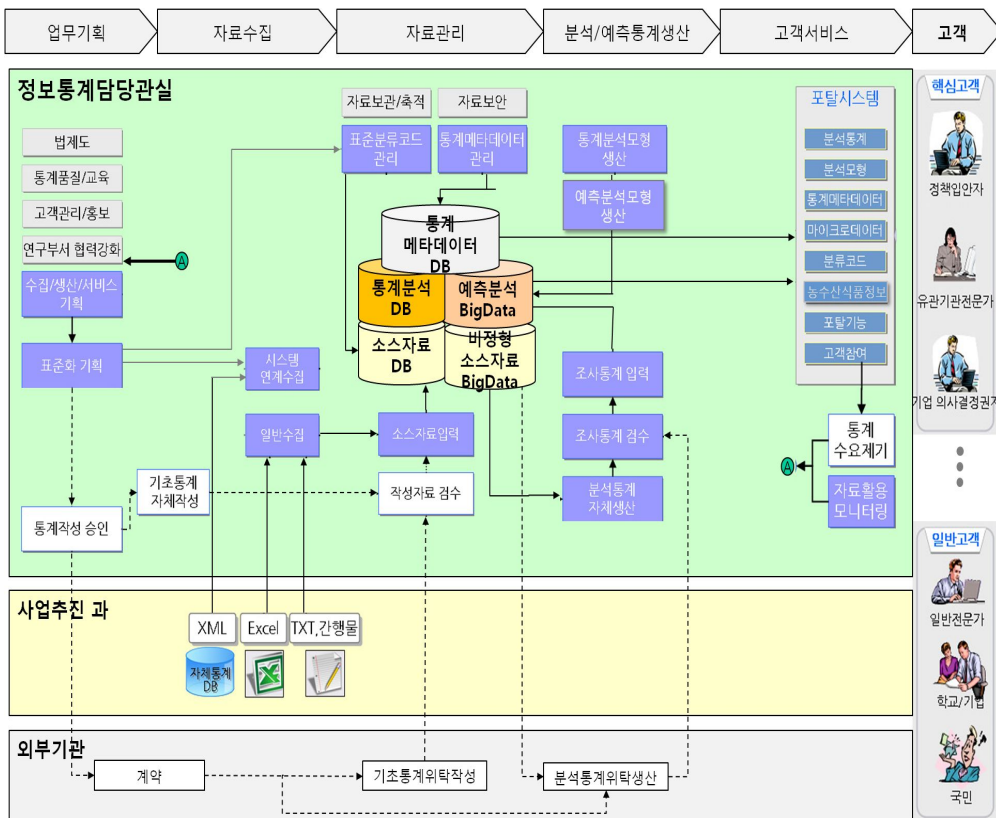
업무기획
자료수집
자료관리
분석/예측통계생산
고객서비스
고객

정보통계담당관실

자료보관/축적
자료보안
표준분류코드 관리
통계메타데이터 관리
통계분석모형 생산
예측분석모형 생산
포탈시스템
분석통계
분석모형
통계메타데이터
마이크로데이터
분류코드
농수산식품정보
포탈기능
고객참여

법제도
통계품질/교육
고객관리/홍보
연구부서 협력강화
A
수집/생산/서비스 기획
표준화 기획

통계 메타데이터 DB
통계분석 DB
예측분석 BigData
소스자료 DB
비정형 소스자료 BigData

시스템 연계수집
일반수집
소스자료입력
조사통계 입력
조사통계 검수
통계 수요제기
A
자료활용 모니터링
기초통계 자체작성
작성자료 검수
분석통계 자체생산
통계작성 승인

사업추진 과
XML
Excel
TXT,간행물
자체통계 DB

외부기관
계약
기초통계위탁작성
분석통계위탁생산

핵심고객
정책입안자
유관기관전문가
기업 의사결정권자
일반고객
일반전문가
학교/기업
국민